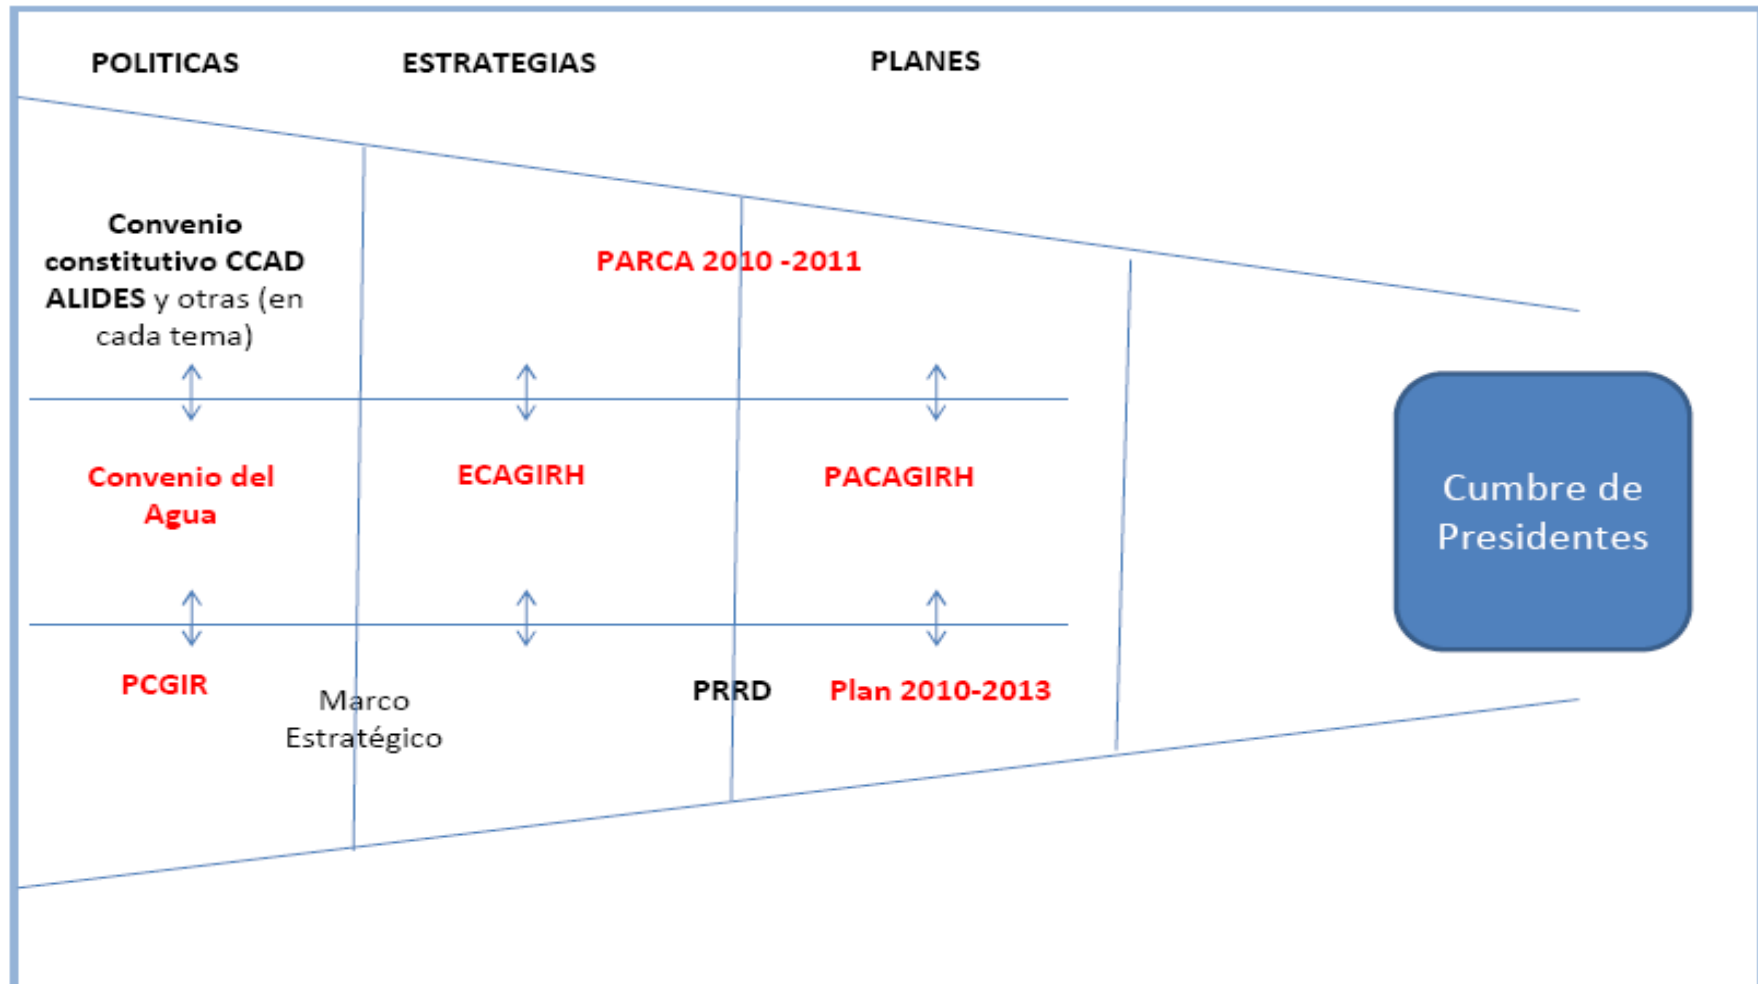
POLITICAS

ESTRATEGIAS

PLANES

Convenio constitutivo CCAD ALIDES y otras (en cada tema)

PARCA 2010 -2011

Convenio del Agua

ECAGIRH

PACAGIRH

Cumbre de Presidentes

PCGIR

Marco Estratégico

PRRD

Plan 2010-2013